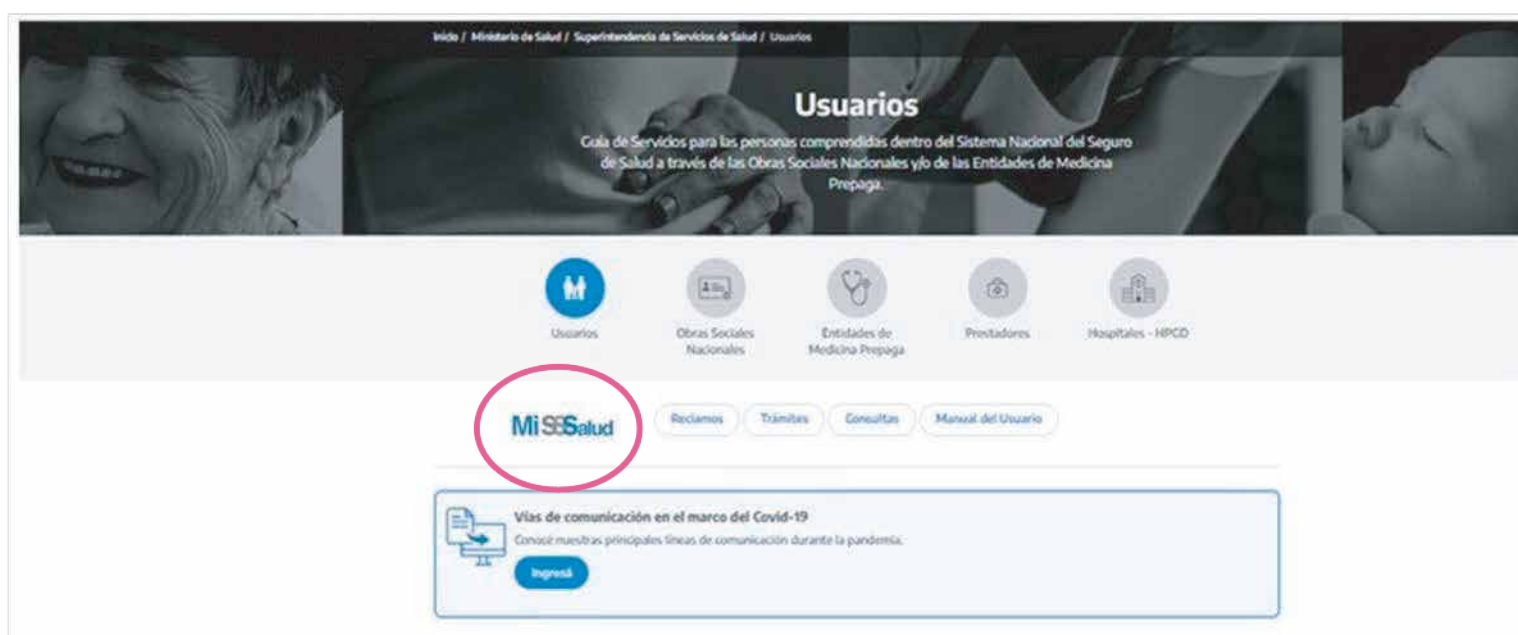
Inicio / Ministerio de Salud / Superintendencia de Servicios de Salud / Usuarios

Usuarios

Guía de Servicios para las personas comprendidas dentro del Sistema Nacional del Seguro de Salud a través de las Obras Sociales Nacionales y/o de las Entidades de Medicina Prepaga.

Usuarios

Obras Sociales Nacionales

Entidades de Medicina Prepaga

Prestadores

Hospitales - HPGD

Mi SSSalud

Reclamos

Trámites

Consultas

Manual del Usuario

Vías de comunicación en el marco del Covid-19

Conocé nuestras principales líneas de comunicación durante la pandemia.

Ingresá